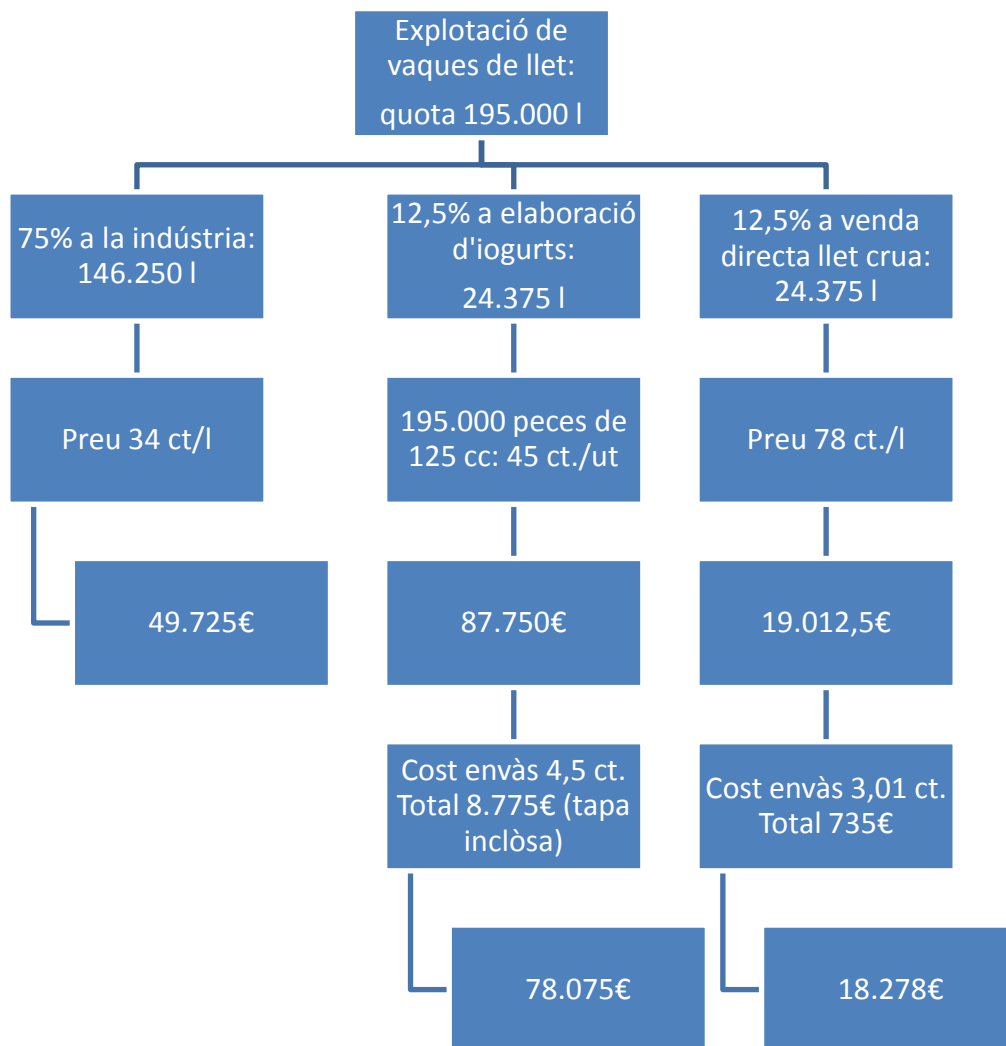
Explotació de vaques de llet:

quota 195.000 l

75% a la indústria: 146.250 l

Preu 34 ct/l

49.725€

12,5% a elaboració d'iogurts:

24.375 l

195.000 peces de 125 cc: 45 ct./ut

87.750€

Cost envàs 4,5 ct. Total 8.775€ (tapa inclòsa)

78.075€

12,5% a venda directa llet crua: 24.375 l

Preu 78 ct./l

19.012,5€

Cost envàs 3,01 ct. Total 735€

18.278€